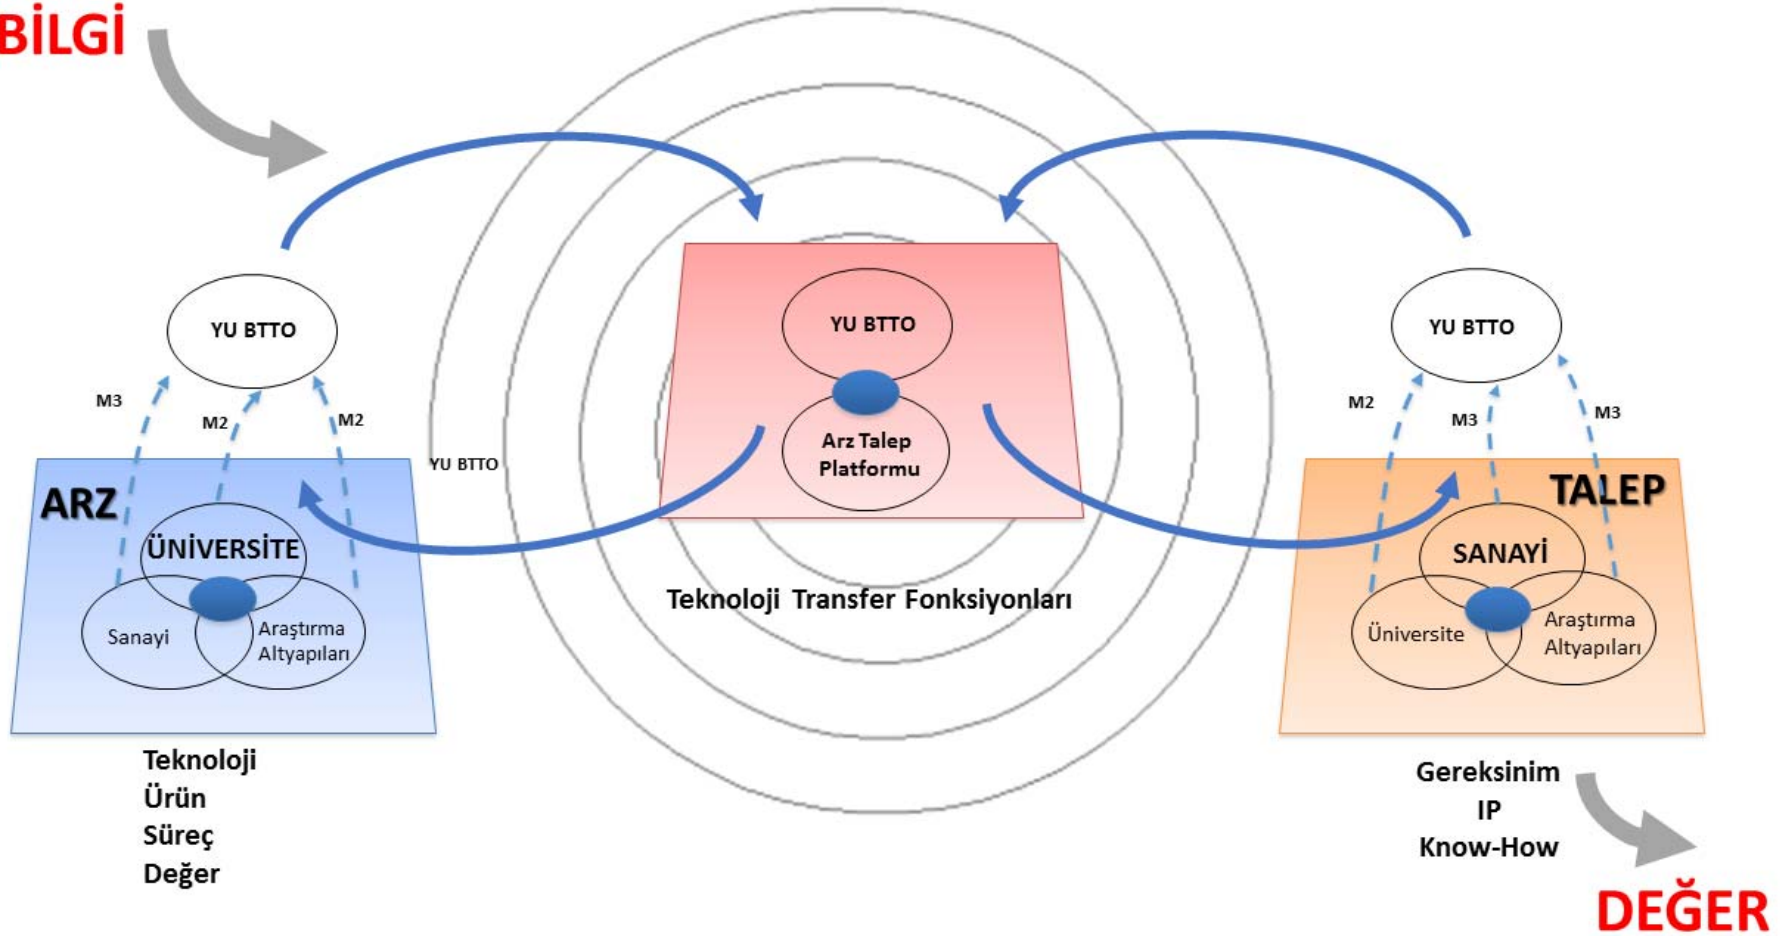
BİLGİ

YU BTTO

M3

M2

M2

ARZ

ÜNİVERSİTE

Sanayi

Araştırma Altyapıları

Teknoloji
Ürün
Süreç
Değer

YU BTTO

YU BTTO

Arz Talep Platformu

Teknoloji Transfer Fonksiyonları

YU BTTO

M2

M3

M3

TALEP

SANAYİ

Üniversite

Araştırma Altyapıları

Gereksinim
IP
Know-How

DEĞER